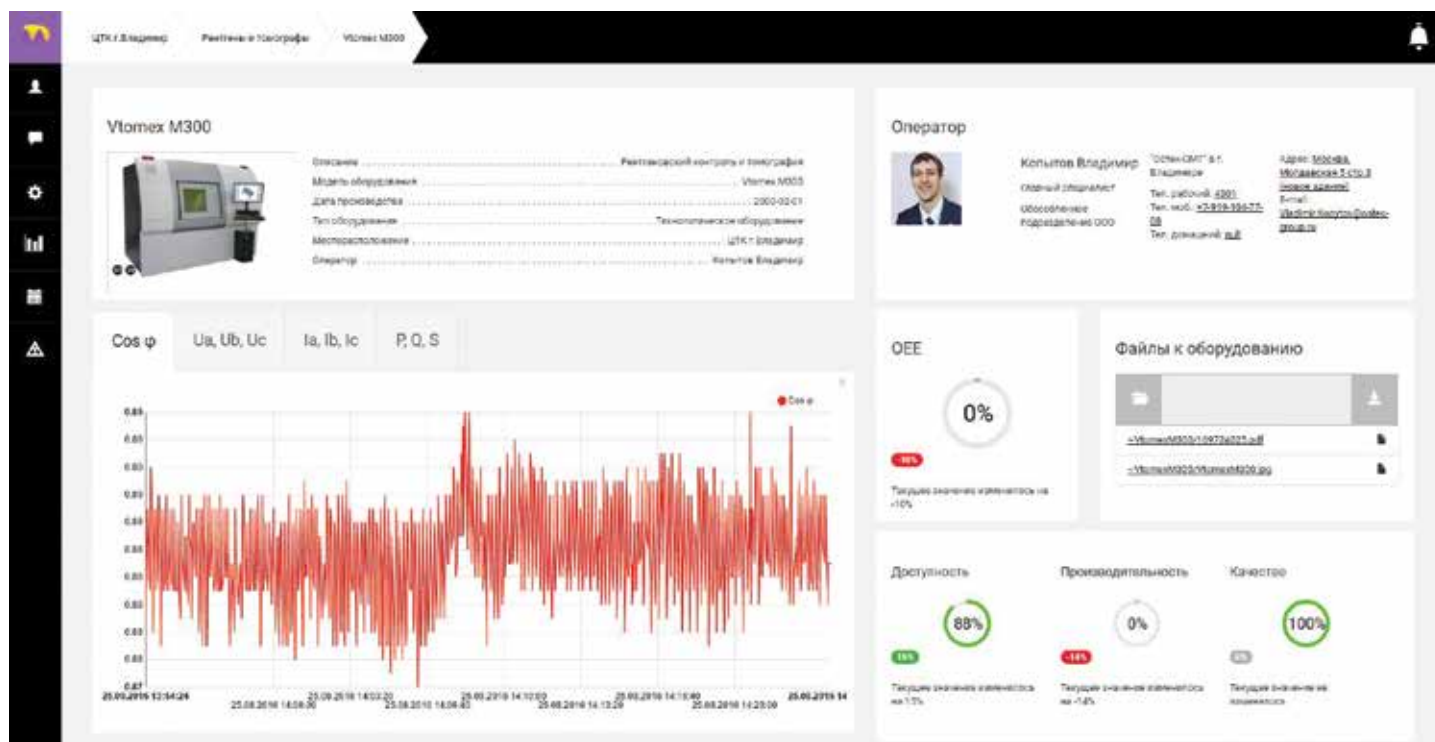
ЦТК г.Владимир | Рентгены и Томографы | Vtomex M300

Vtomex M300

| | |
|---|---|
| Описание | Рентгеновский контроль и томография |
| Модель оборудования | Vtomex M300 |
| Дата производства | 2000-02-01 |
| Тип оборудования | Технологическое оборудование |
| Месторасположение | ЦТК г.Владимир |
| Оператор | Копытов Владимир |

Оператор

Копытов Владимир
Главный специалист
Обособленное подразделение ООО

"Остек-СМТ" в г. Владимире
Тел. рабочий: 4301
Тел. моб.: +7-919-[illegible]
Тел. домашний: н.д

Адрес: Москва, Молдавская 5 стр.2 (новое здание)
E-mail: Vladimir.Kopytov@ostec-group.ru

Cos φ | Ua, Ub, Uc | Ia, Ib, Ic | P, Q, S

Cos φ

0.85
0.83
0.80
0.80
0.80
0.80
0.80
0.80
0.80
0.80
0.80
0.87

25.09.2016 12:54:26
25.09.2016 14:03:20
25.09.2016 14:06:50
25.09.2016 14:09:40
25.09.2016 14:10:00
25.09.2016 14:13:20
25.09.2016 14:13:40
25.09.2016 14:25:00
25.09.2016 14

OEE

0%

-10%

Текущее значение изменилось на -10%

Файлы к оборудованию

~VtomexM300/10972a221.pdf
~VtomexM300/VtomexM300.jpg

Доступность
88%
15%
Текущее значение изменилось на 15%

Производительность
0%
-14%
Текущее значение изменилось на -14%

Качество
100%
0%
Текущее значение не изменилось